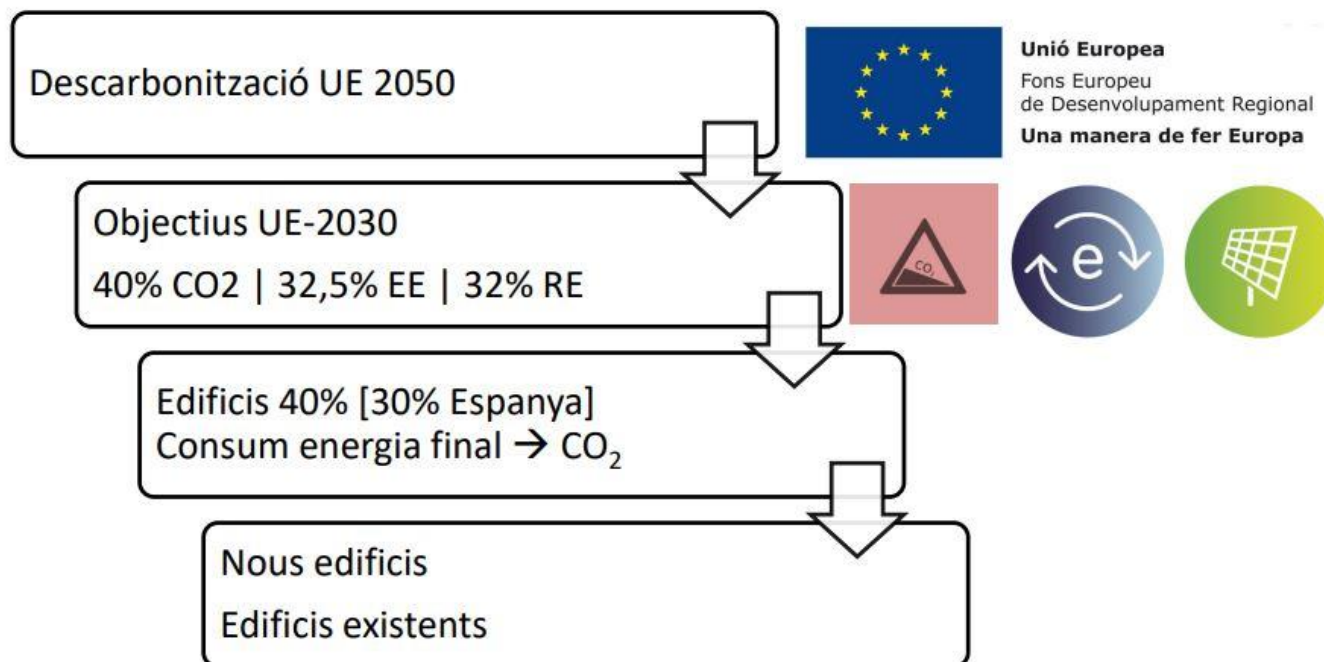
Descarbonització UE 2050

Unió Europea
Fons Europeu
de Desenvolupament Regional
Una manera de fer Europa

Objectius UE-2030
40% CO2 | 32,5% EE | 32% RE

$CO_2$

e

Edificis 40% [30% Espanya]
Consum energia final → $CO_2$

Nous edificis
Edificis existents